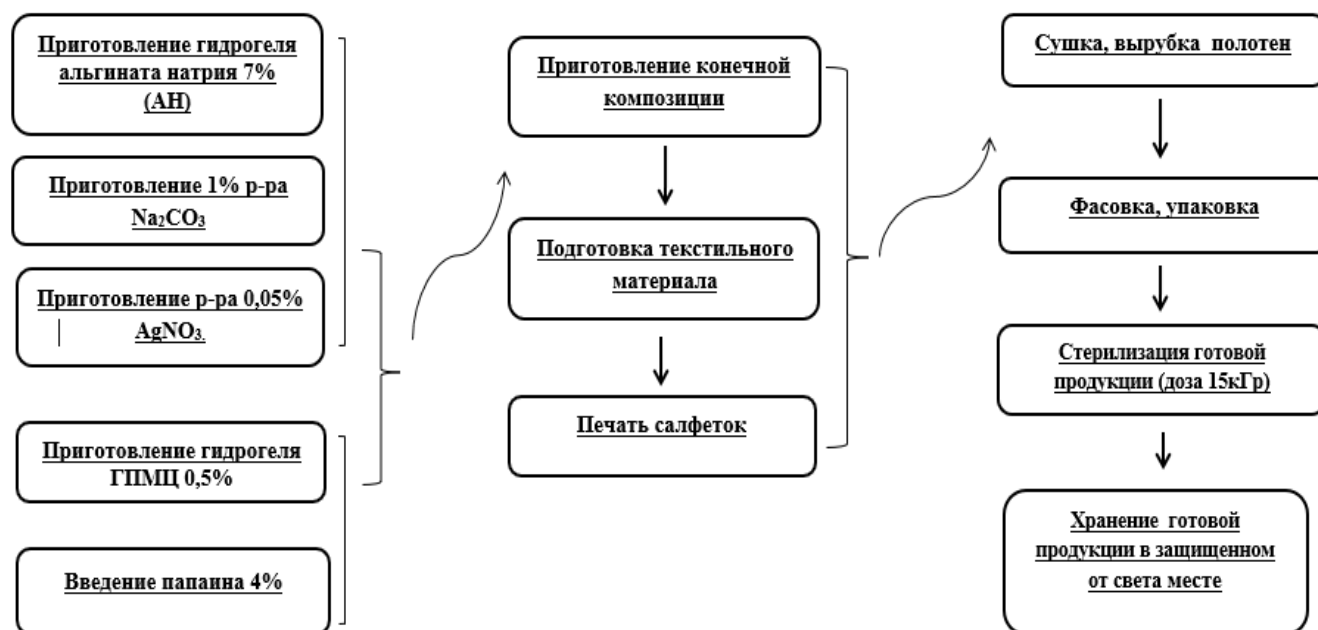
Приготовление гидрогеля альгината натрия 7% (АН)

Приготовление 1% р-ра $Na_2CO_3$

Приготовление р-ра 0,05% $AgNO_3$.

Приготовление гидрогеля ГПМЦ 0,5%

Введение папаина 4%

Приготовление конечной композиции

Подготовка текстильного материала

Печать салфеток

Сушка, вырубка полотен

Фасовка, упаковка

Стерилизация готовой продукции (доза 15кГр)

Хранение готовой продукции в защищенном от света месте